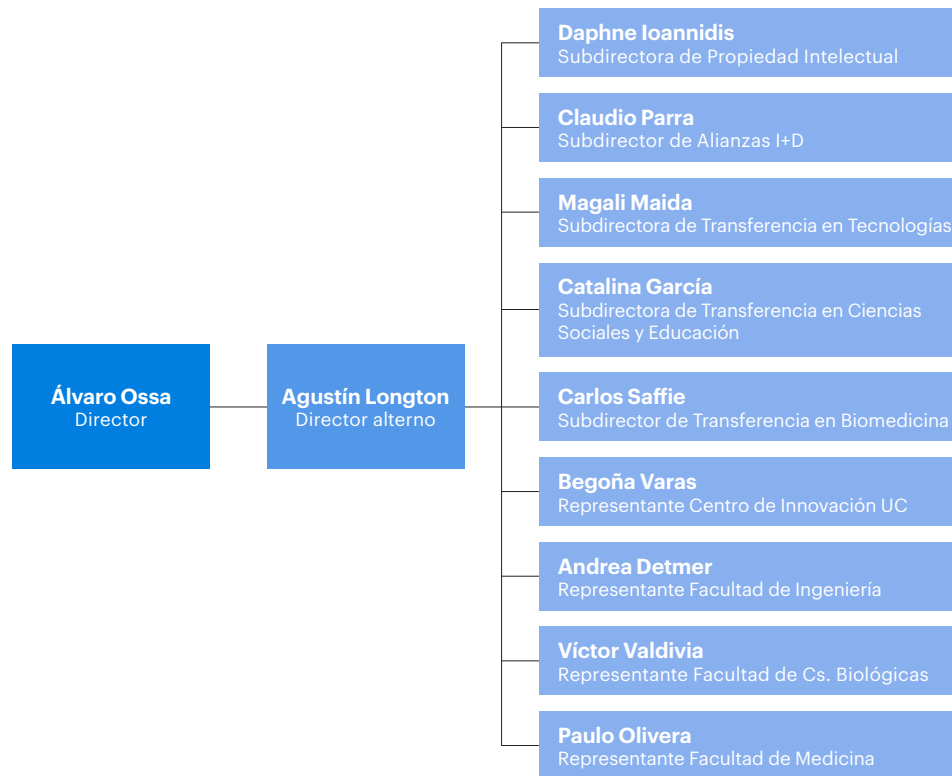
Álvaro Ossa
Director

Agustín Longton
Director alterno

Daphne Ioannidis
Subdirectora de Propiedad Intelectual

Claudio Parra
Subdirector de Alianzas I+D

Magali Maida
Subdirectora de Transferencia en Tecnologías

Catalina García
Subdirectora de Transferencia en Ciencias Sociales y Educación

Carlos Saffie
Subdirector de Transferencia en Biomedicina

Begoña Varas
Representante Centro de Innovación UC

Andrea Detmer
Representante Facultad de Ingeniería

Víctor Valdivia
Representante Facultad de Cs. Biológicas

Paulo Olivera
Representante Facultad de Medicina